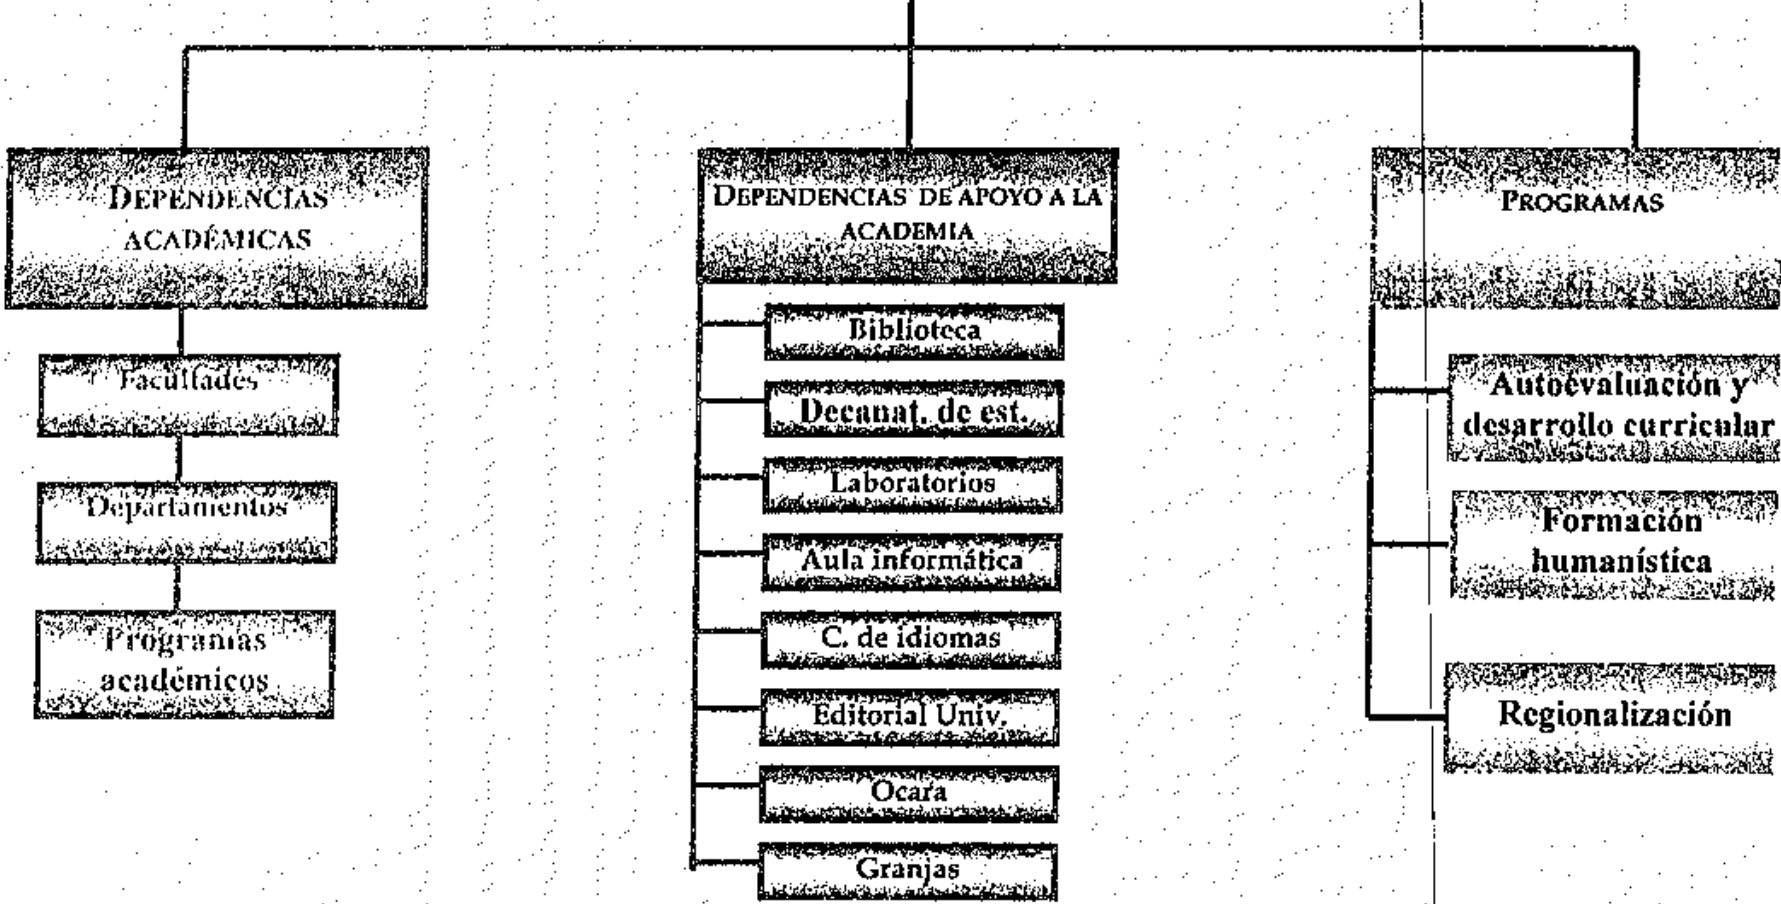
DEPENDENCIAS ACADÉMICAS

Facultades

Departamentos

Programas académicos

DEPENDENCIAS DE APOYO A LA ACADEMIA

Biblioteca

Decanat. de est.

Laboratorios

Aula informática

C. de idiomas

Editorial Univ.

Ocara

Granjas

PROGRAMAS

Autoevaluación y desarrollo curricular

Formación humanística

Regionalización